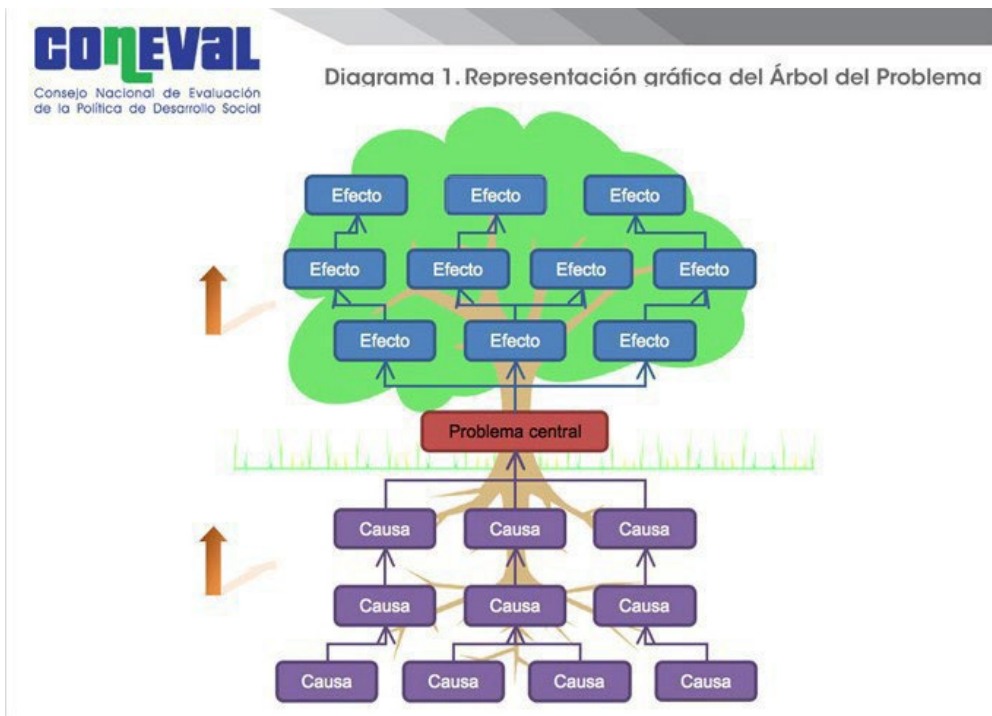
CONEVAL
Consejo Nacional de Evaluación de la Política de Desarrollo Social

Diagrama 1. Representación gráfica del Árbol del Problema

Efecto
Efecto
Efecto
Efecto
Efecto
Efecto
Efecto
Efecto
Efecto
Efecto

Problema central

Causa
Causa
Causa
Causa
Causa
Causa
Causa
Causa
Causa
Causa